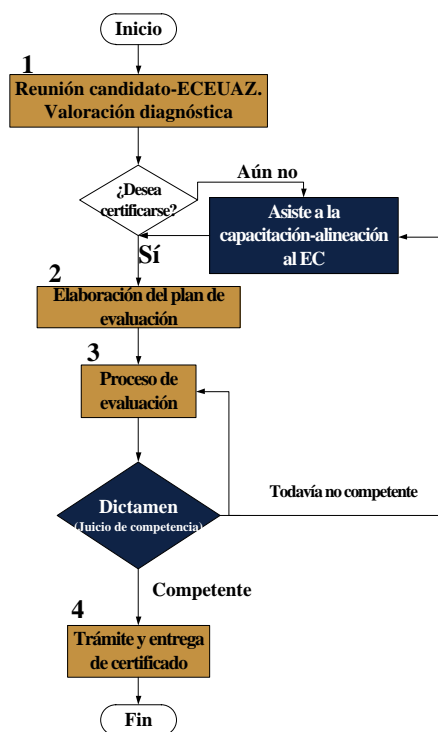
Inicio

1

Reunión candidato-ECEUAZ. Valoración diagnóstica

¿Desea certificarse?

Aún no

Asiste a la capacitación-alineación al EC

Sí

2

Elaboración del plan de evaluación

3

Proceso de evaluación

Dictamen
(Juicio de competencia)

Todavía no competente

Competente

4

Trámite y entrega de certificado

Fin